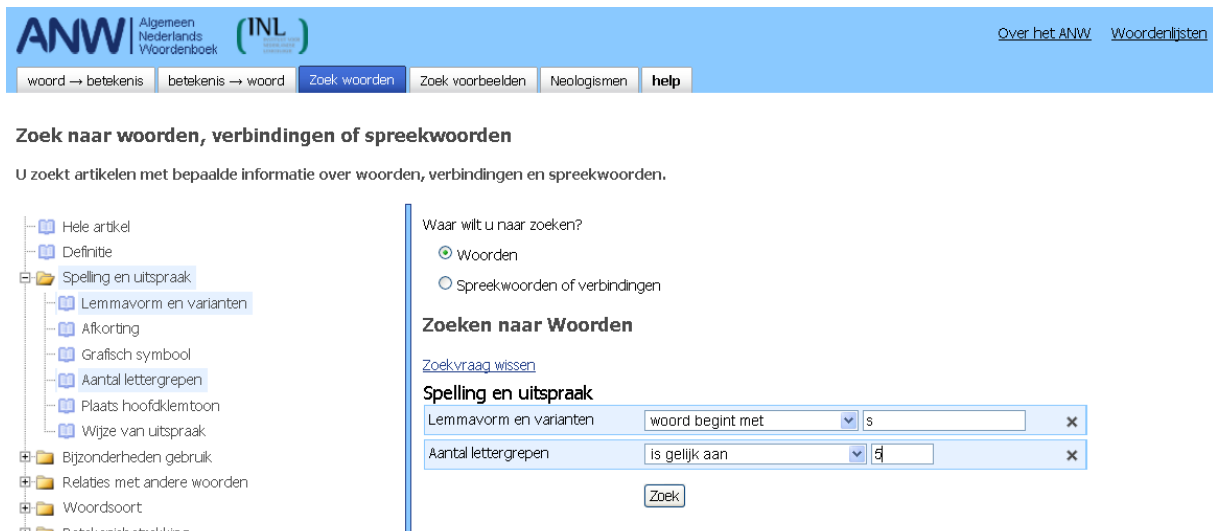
ANW Algemeen Nederlands Woordenboek (INL)

Over het ANW Woordenlijsten

woord → betekenis | betekenis → woord | Zoek woorden | Zoek voorbeelden | Neologismen | help

Zoek naar woorden, verbindingen of spreekwoorden

U zoekt artikelen met bepaalde informatie over woorden, verbindingen en spreekwoorden.

Hele artikel
Definitie
Spelling en uitspraak
Lemmavorm en varianten
Afkorting
Grafisch symbool
Aantal lettergrepen
Plaats hoofdklemtoon
Wijze van uitspraak
Bijzonderheden gebruik
Relaties met andere woorden
Woordsoort
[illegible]

Waar wilt u naar zoeken?
Woorden
Spreekwoorden of verbindingen

Zoeken naar Woorden

Zoekvraag wissen

Spelling en uitspraak

| Lemmavorm en varianten | woord begint met | s | × |
|---|---|---|---|
| Aantal lettergrepen | is gelijk aan | 5 | × |

Zoek